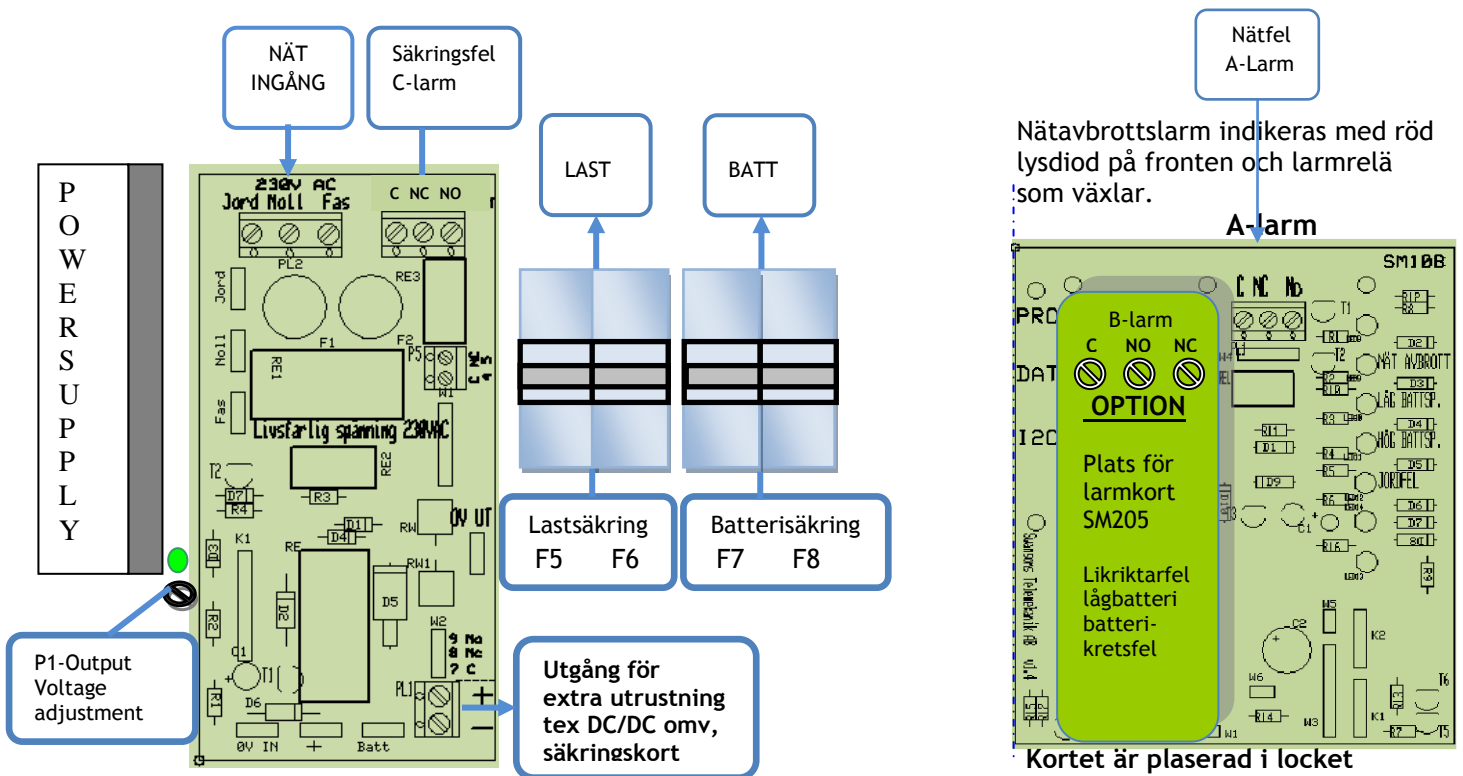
NÄT INGÅNG

Säkringsfel C-larm

LAST

BATT

Nätfel A-Larm

Nätavbrottslarm indikeras med röd lysdiod på fronten och larmrelä som växlar.

A-larm

P O W E R S U P P L Y

230V AC
Jord Noll Fas

C NC NO

PL2

RE3

Jord

Noll

Fas

F1

F2

RE1

P5

W1

Livsfarlig spänning 230VAC

T2

RE2

D7

R4

R3

D1

D4

RW

0V UT

D3

K1

RE

RW1

D5

R2

D2

C1

T1

W2

9 No
8 Nc
7 C

R1

D6

PL1

+

−

0V IN

+

Batt

Lastsäkring
F5 F6

Batterisäkring
F7 F8

P1-Output Voltage adjustment

Utgång för extra utrustning tex DC/DC omv, säkringskort

SM10B

PRO

DAT

I2C

C NC No

B-larm

C NO NC

OPTION

Plats för larmkort SM205

Likriktarfel lågbatteri batteri-kretsfel

T1

R1P

R2

D2

NÄT AVBROTT

D3

LÅG BATTSP.

R3

D4

HÖG BATTSP.

R11

D1

R4

D5

JORDFEL

D9

R5

R6

D6

D7

D8

R16

C1

R9

C2

W5

K2

W6

R14

W3

K1

R13

T6

R7

T5

W1

Kortet är plaserad i locket